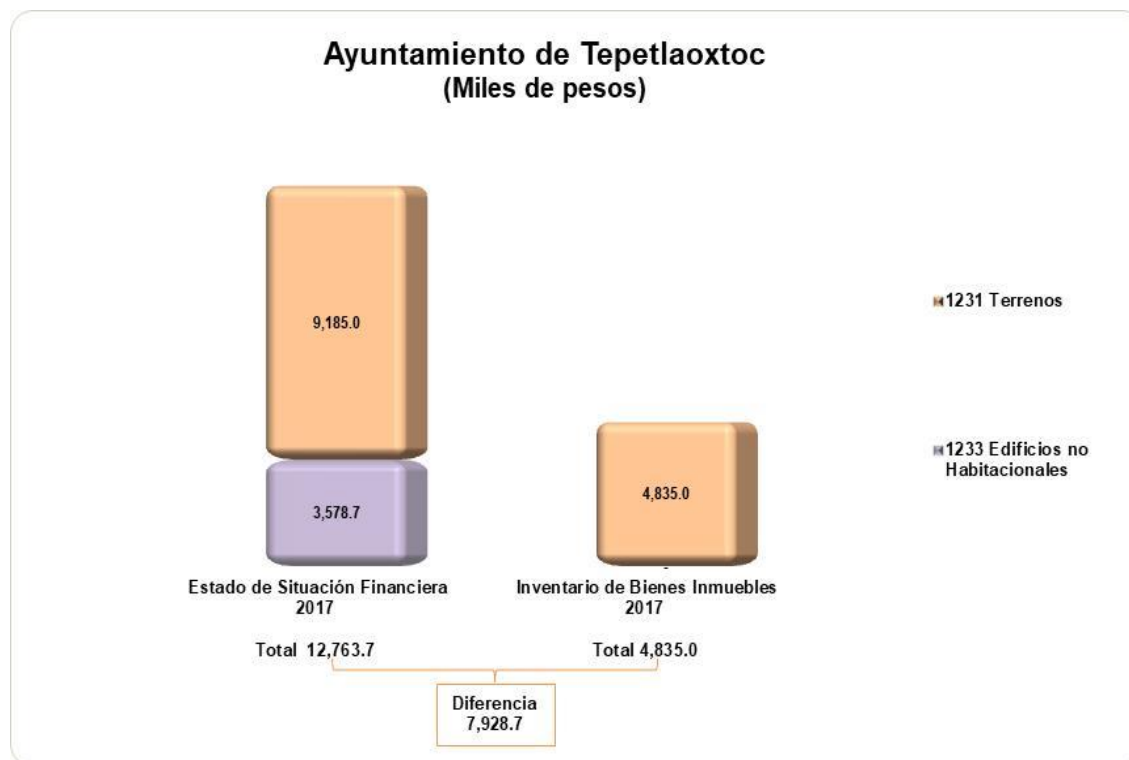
Ayuntamiento de Tepetlaoxtoc
(Miles de pesos)

9,185.0

3,578.7

4,835.0

1231 Terrenos

1233 Edificios no Habitacionales

Estado de Situación Financiera 2017

Inventario de Bienes Inmuebles 2017

Total 12,763.7

Total 4,835.0

Diferencia 7,928.7